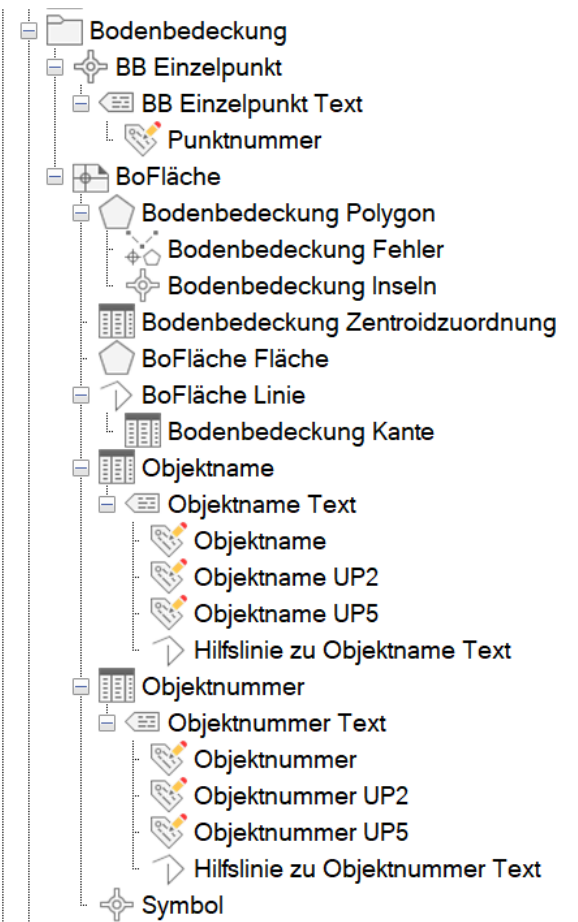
Bodenbedeckung
BB Einzelpunkt
BB Einzelpunkt Text
Punktnummer
BoFläche
Bodenbedeckung Polygon
Bodenbedeckung Fehler
Bodenbedeckung Inseln
Bodenbedeckung Zentroidzuordnung
BoFläche Fläche
BoFläche Linie
Bodenbedeckung Kante
Objektname
Objektname Text
Objektname
Objektname UP2
Objektname UP5
Hilfslinie zu Objektname Text
Objektnummer
Objektnummer Text
Objektnummer
Objektnummer UP2
Objektnummer UP5
Hilfslinie zu Objektnummer Text
Symbol